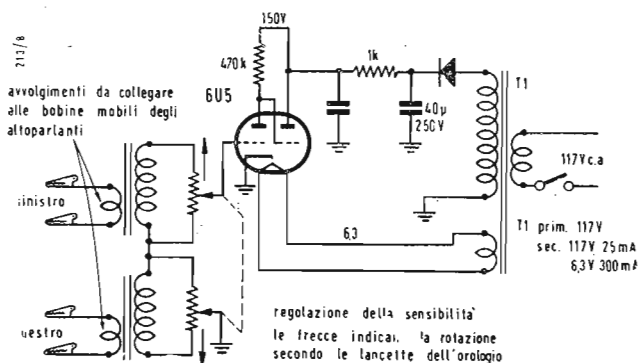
213/8

150V

470k

1k

6U5

40μ
250V

T1

117V c.a

avvolgimenti da collegare alle bobine mobili degli altoparlanti

sinistro

6,3

T1 prim. 117V
sec. 117V 25mA
6,3V 300mA

destro

regolazione della sensibilità
le frecce indicano la rotazione secondo le lancette dell'orologio